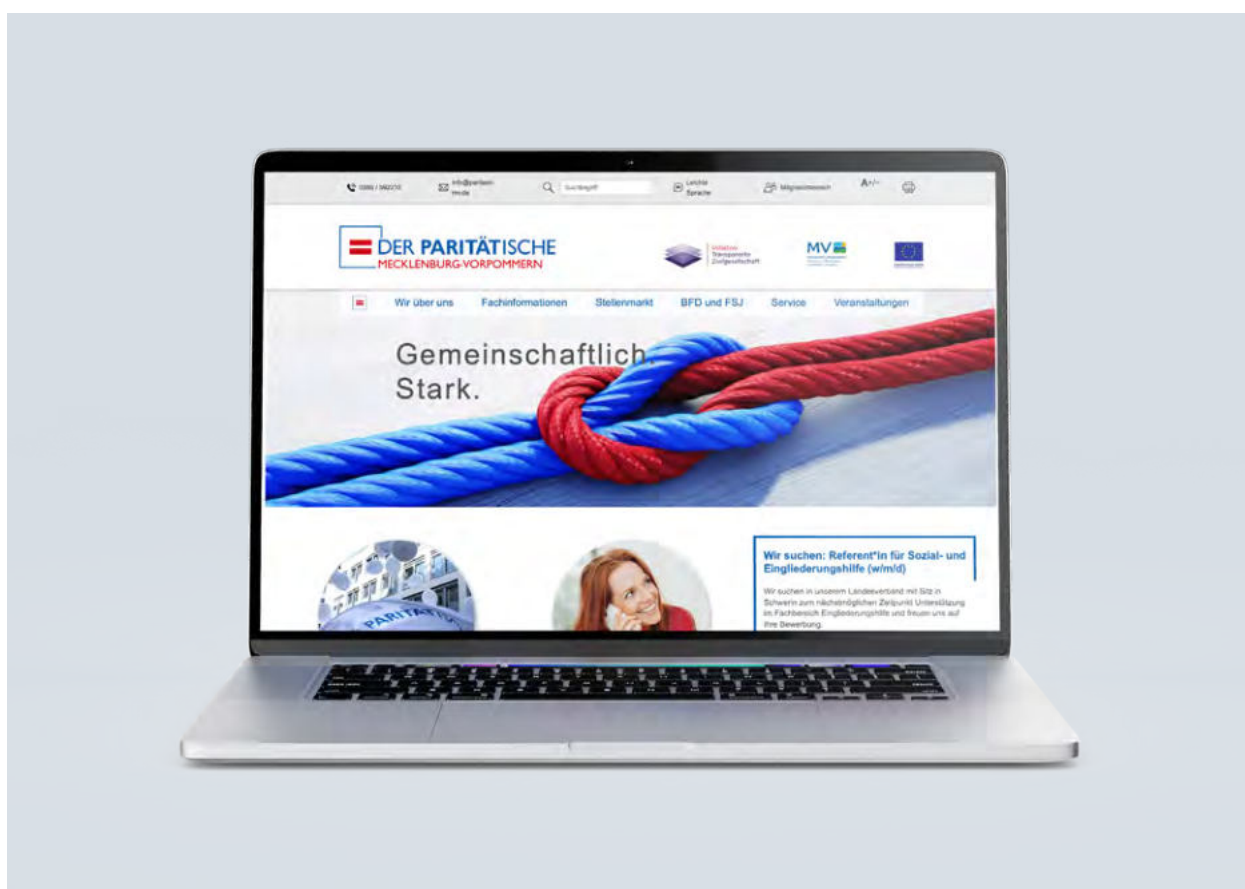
0385 / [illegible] info@paritaet-mv.de Suchbegriff Leichte Sprache Mitgliederbereich A+/-

DER PARITÄTISCHE
MECKLENBURG-VORPOMMERN

Initiative Transparente Zivilgesellschaft

MV

Wir über uns Fachinformationen Stellenmarkt BFD und FSJ Service Veranstaltungen

Gemeinschaftlich.
Stark.

PARITÄTISCHE

Wir suchen: Referent*in für Sozial- und Eingliederungshilfe (w/m/d)

Wir suchen in unserem Landesverband mit Sitz in Schwerin zum nächstmöglichen Zeitpunkt Unterstützung im Fachbereich Eingliederungshilfe und freuen uns auf Ihre Bewerbung.